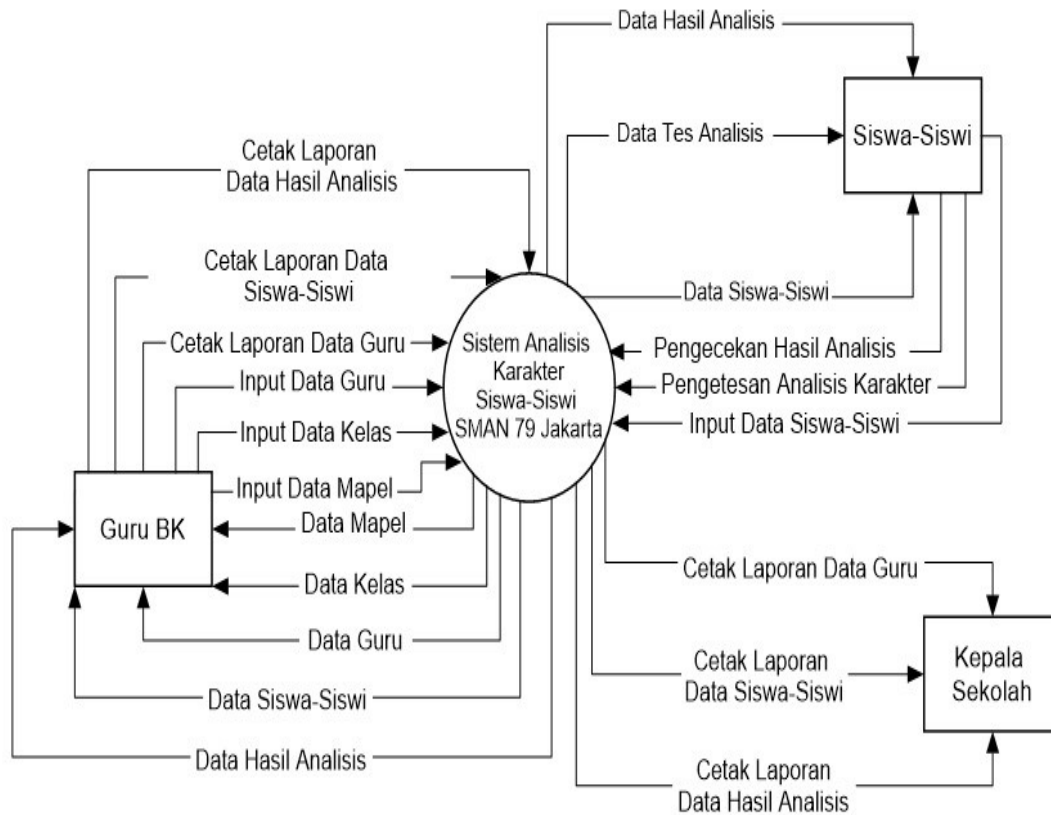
Data Hasil Analisis

Data Tes Analisis

Siswa-Siswi

Cetak Laporan Data Hasil Analisis

Cetak Laporan Data Siswa-Siswi

Data Siswa-Siswi

Cetak Laporan Data Guru

Sistem Analisis Karakter Siswa-Siswi SMAN 79 Jakarta

Pengecekan Hasil Analisis

Input Data Guru

Pengetesan Analisis Karakter

Input Data Kelas

Input Data Siswa-Siswi

Input Data Mapel

Guru BK

Data Mapel

Data Kelas

Cetak Laporan Data Guru

Data Guru

Cetak Laporan Data Siswa-Siswi

Kepala Sekolah

Data Siswa-Siswi

Data Hasil Analisis

Cetak Laporan Data Hasil Analisis